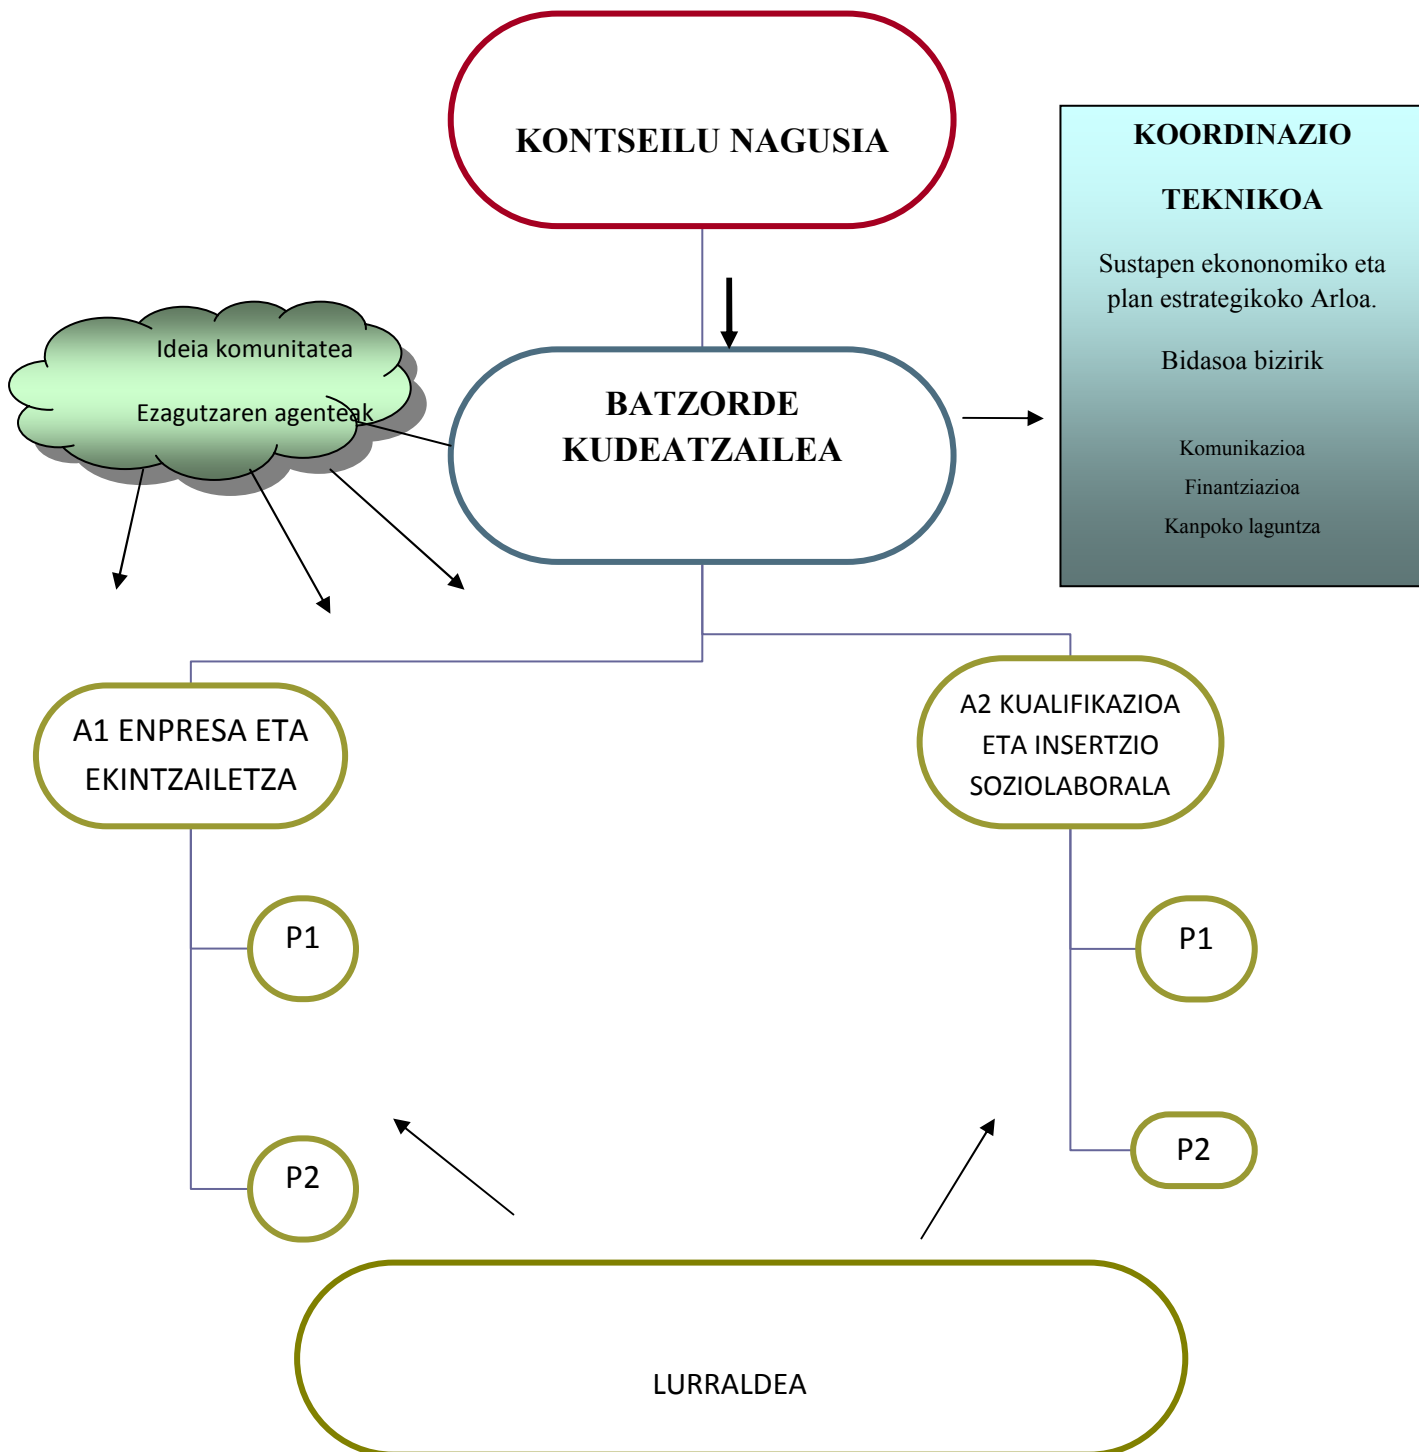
KONTSEILU NAGUSIA

KOORDINAZIO

TEKNIKOA

Sustapen ekononomiko eta plan estrategikoko Arloa.

Bidasoa bizirik

Komunikazioa

Finantziazioa

Kanpoko laguntza

Ideia komunitatea

Ezagutzaren agenteak

BATZORDE KUDEATZAILEA

A1 ENPRESA ETA EKINTZAILETZA

A2 KUALIFIKAZIOA ETA INSERTZIO SOZIOLABORALA

P1

P2

P1

P2

LURRALDEA